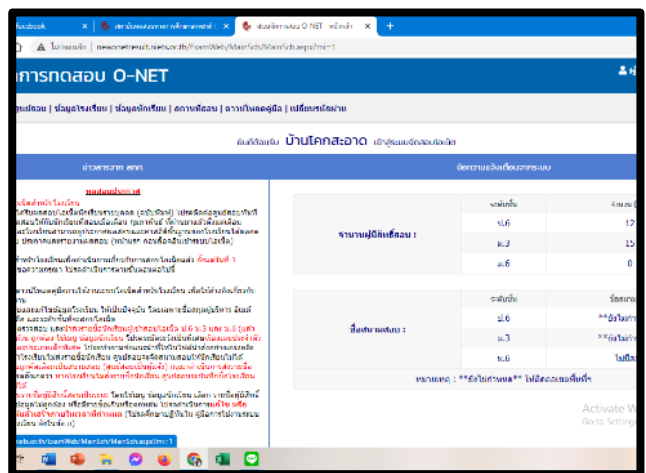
การทดสอบ O-NET

บ้านโคกสะอาด

| ระดับชั้น | จำนวน |
|---|---|
| ป.6 | 12 |
| ม.3 | 15 |
| ม.6 | 0 |

จำนวนผู้มีสิทธิ์สอบ :

| ระดับชั้น | ข้อความ |
|---|---|
| ป.6 | **ยังไม่ทำ |
| ม.3 | **ยังไม่ทำ |
| ม.6 | ไม่มีน |

ชื่อสนามสอบ :

หมายเหตุ : "**ยังไม่กำหนด** ให้ติดตามเพิ่มที่

Activate W
Go to Settings

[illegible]